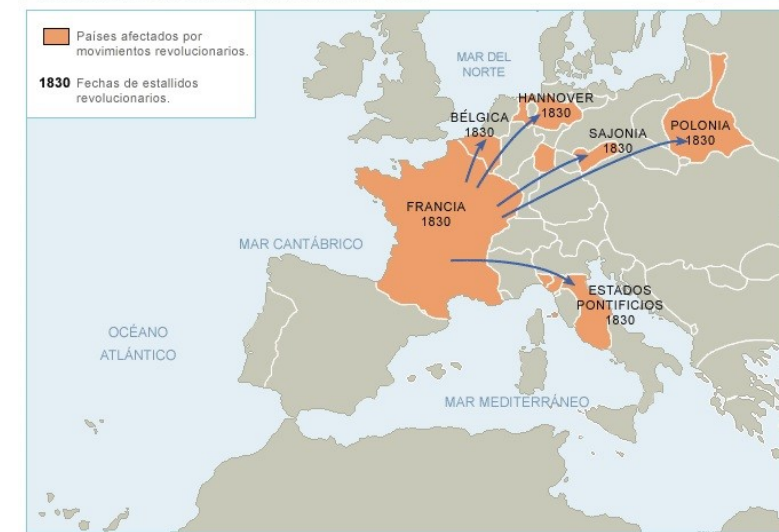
Países afectados por movimientos revolucionarios.

**1830** Fechas de estallidos revolucionarios.

MAR DEL NORTE

BÉLGICA 1830

HANNOVER 1830

SAJONIA 1830

POLONIA 1830

FRANCIA 1830

MAR CANTÁBRICO

ESTADOS PONTIFICIOS 1830

OCÉANO ATLÁNTICO

MAR MEDITERRÁNEO